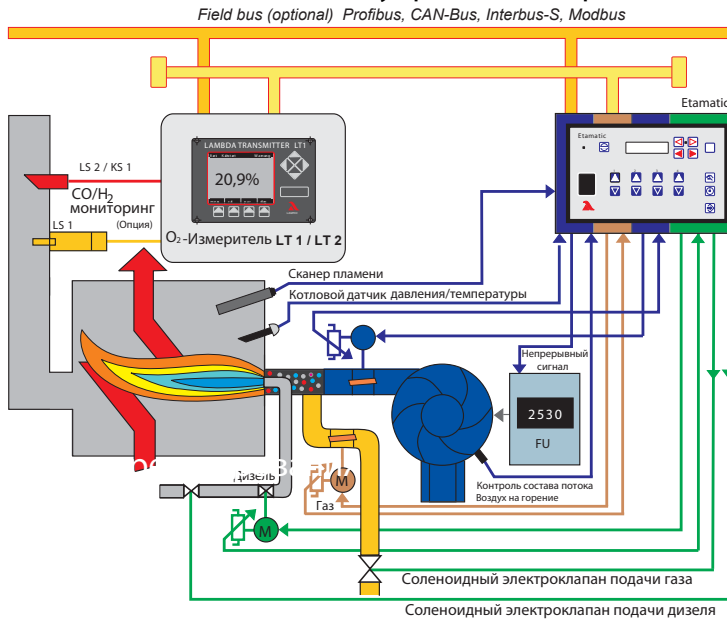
Field bus (optional) Profibus, CAN-Bus, Interbus-S, Modbus

Etamatic

LS 2 / KS 1

$CO/H_2$ мониторинг (Опция)

LS 1

LAMBDA TRANSMITTER LT1

20,9%

$O_2$-Измеритель LT 1 / LT 2

Etamatic

Сканер пламени

Котловой датчик давления/температуры

Непрерывный сигнал

2530

FU

Дизель

M

Газ

M

Контроль состава потока Воздух на горение

Соленоидный электроклапан подачи газа

Соленоидный электроклапан подачи дизеля